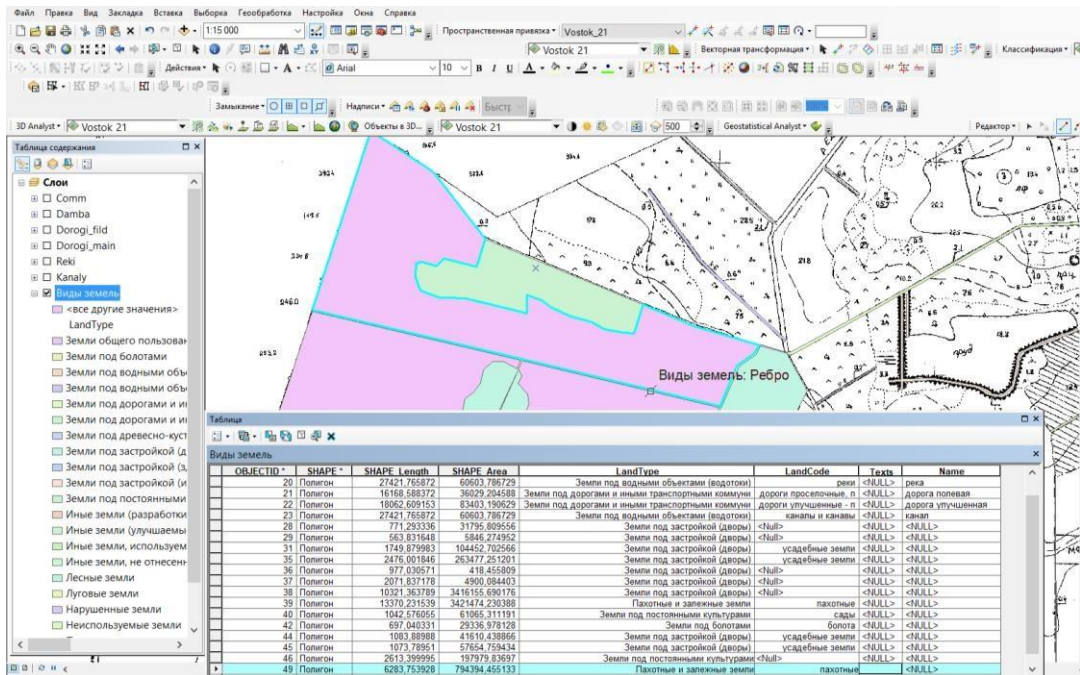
Файл Правка Вид Закладка Вставка Выборка Геообработка Настройка Окна Справка

1:15 000

Пространственная привязка • Vostok_21

Vostok 21

Векторная трансформация •

Классификация •

Действия •

Arial

10

Замыкание •

Надписи •

Быстр

3D Analyst • Vostok 21

Объекты в 3D...

Vostok 21

500

Geostatistical Analyst •

Редактор •

Таблица содержания

Слои
Comm
Damba
Dorogi_fild
Dorogi_main
Reki
Kanaly
Виды земель
<все другие значения>
LandType
Земли общего пользован
Земли под болотами
Земли под водными объ
Земли под водными объ
Земли под дорогами и и
Земли под дорогами и и
Земли под древесно-куст
Земли под застройкой (д
Земли под застройкой (з
Земли под застройкой (и
Земли под постоянными
Иные земли (разработки
Иные земли (улучшаемы
Иные земли, используем
Иные земли, не отнесен
Лесные земли
Луговые земли
Нарушенные земли
Неиспользуемые земли

Виды земель: Ребро

Таблица

Виды земель

| OBJECTID * | SHAPE * | SHAPE_Length | SHAPE_Area | LandType | LandCode | Texts | Name |
|---|---|---|---|---|---|---|---|
| 20 | Полигон | 27421,765872 | 60603,786729 | Земли под водными объектами (водотоки) | реки | <NULL> | река |
| 21 | Полигон | 16168,588372 | 36029,204588 | Земли под дорогами и иными транспортными коммуни | дороги проселочные, п | <NULL> | дорога полевая |
| 22 | Полигон | 18062,609153 | 83403,190629 | Земли под дорогами и иными транспортными коммуни | дороги улучшенные - п | <NULL> | дорога улучшенная |
| 23 | Полигон | 27421,765872 | 60603,786729 | Земли под водными объектами (водотоки) | каналы и канавы | <NULL> | канал |
| 28 | Полигон | 771,293336 | 31795,809556 | Земли под застройкой (дворы) | <Null> | <NULL> | <NULL> |
| 29 | Полигон | 563,831648 | 5846,274952 | Земли под застройкой (дворы) | <Null> | <NULL> | <NULL> |
| 31 | Полигон | 1749,879983 | 104452,702566 | Земли под застройкой (дворы) | усадебные земли | <NULL> | <NULL> |
| 35 | Полигон | 2476,001846 | 263477,251201 | Земли под застройкой (дворы) | усадебные земли | <NULL> | <NULL> |
| 36 | Полигон | 977,030571 | 418,455809 | Земли под застройкой (дворы) | <Null> | <NULL> | <NULL> |
| 37 | Полигон | 2071,837178 | 4900,084403 | Земли под застройкой (дворы) | <Null> | <NULL> | <NULL> |
| 38 | Полигон | 10321,363789 | 3416155,690176 | Земли под застройкой (дворы) | <Null> | <NULL> | <NULL> |
| 39 | Полигон | 13370,231539 | 3421474,230388 | Пахотные и залежные земли | пахотные | <NULL> | <NULL> |
| 40 | Полигон | 1042,576055 | 61065,311191 | Земли под постоянными культурами | сады | <NULL> | <NULL> |
| 42 | Полигон | 697,040331 | 29336,978128 | Земли под болотами | болота | <NULL> | <NULL> |
| 44 | Полигон | 1083,88988 | 41610,438866 | Земли под застройкой (дворы) | усадебные земли | <NULL> | <NULL> |
| 45 | Полигон | 1073,78951 | 57654,759434 | Земли под застройкой (дворы) | усадебные земли | <NULL> | <NULL> |
| 46 | Полигон | 2613,399995 | 197979,83697 | Земли под постоянными культурами | <Null> | <NULL> | <NULL> |
| 49 | Полигон | 6283,753928 | 794394,455133 | Пахотные и залежные земли | пахотные | | <NULL> |